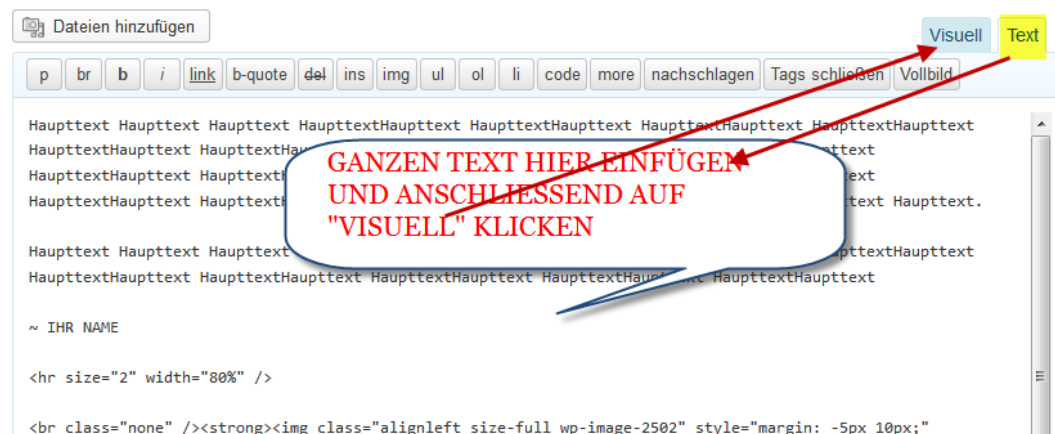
Dateien hinzufügen

Visuell Text

p br b i link b-quote del ins img ul ol li code more nachschlagen Tags schließen Vollbild

Haupttext Haupttext Haupttext HaupttextHaupttext HaupttextHaupttext HaupttextHaupttext HaupttextHaupttext HaupttextHaupttext HaupttextHa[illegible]ext HaupttextHaupttext HaupttextH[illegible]ext HaupttextHaupttext HaupttextH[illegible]ext Haupttext.

GANZEN TEXT HIER EINFÜGEN UND ANSCHLIESSEND AUF "VISUELL" KLICKEN

Haupttext Haupttext Haupttext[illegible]HaupttextHaupttext HaupttextHaupttext HaupttextHaupttext HaupttextHaupttext HaupttextHaupttext HaupttextHa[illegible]xt HaupttextHaupttext

~ IHR NAME

<hr size="2" width="80%" />

<br class="none" /><strong><img class="alignleft size-full wp-image-2502" style="margin: -5px 10px;"